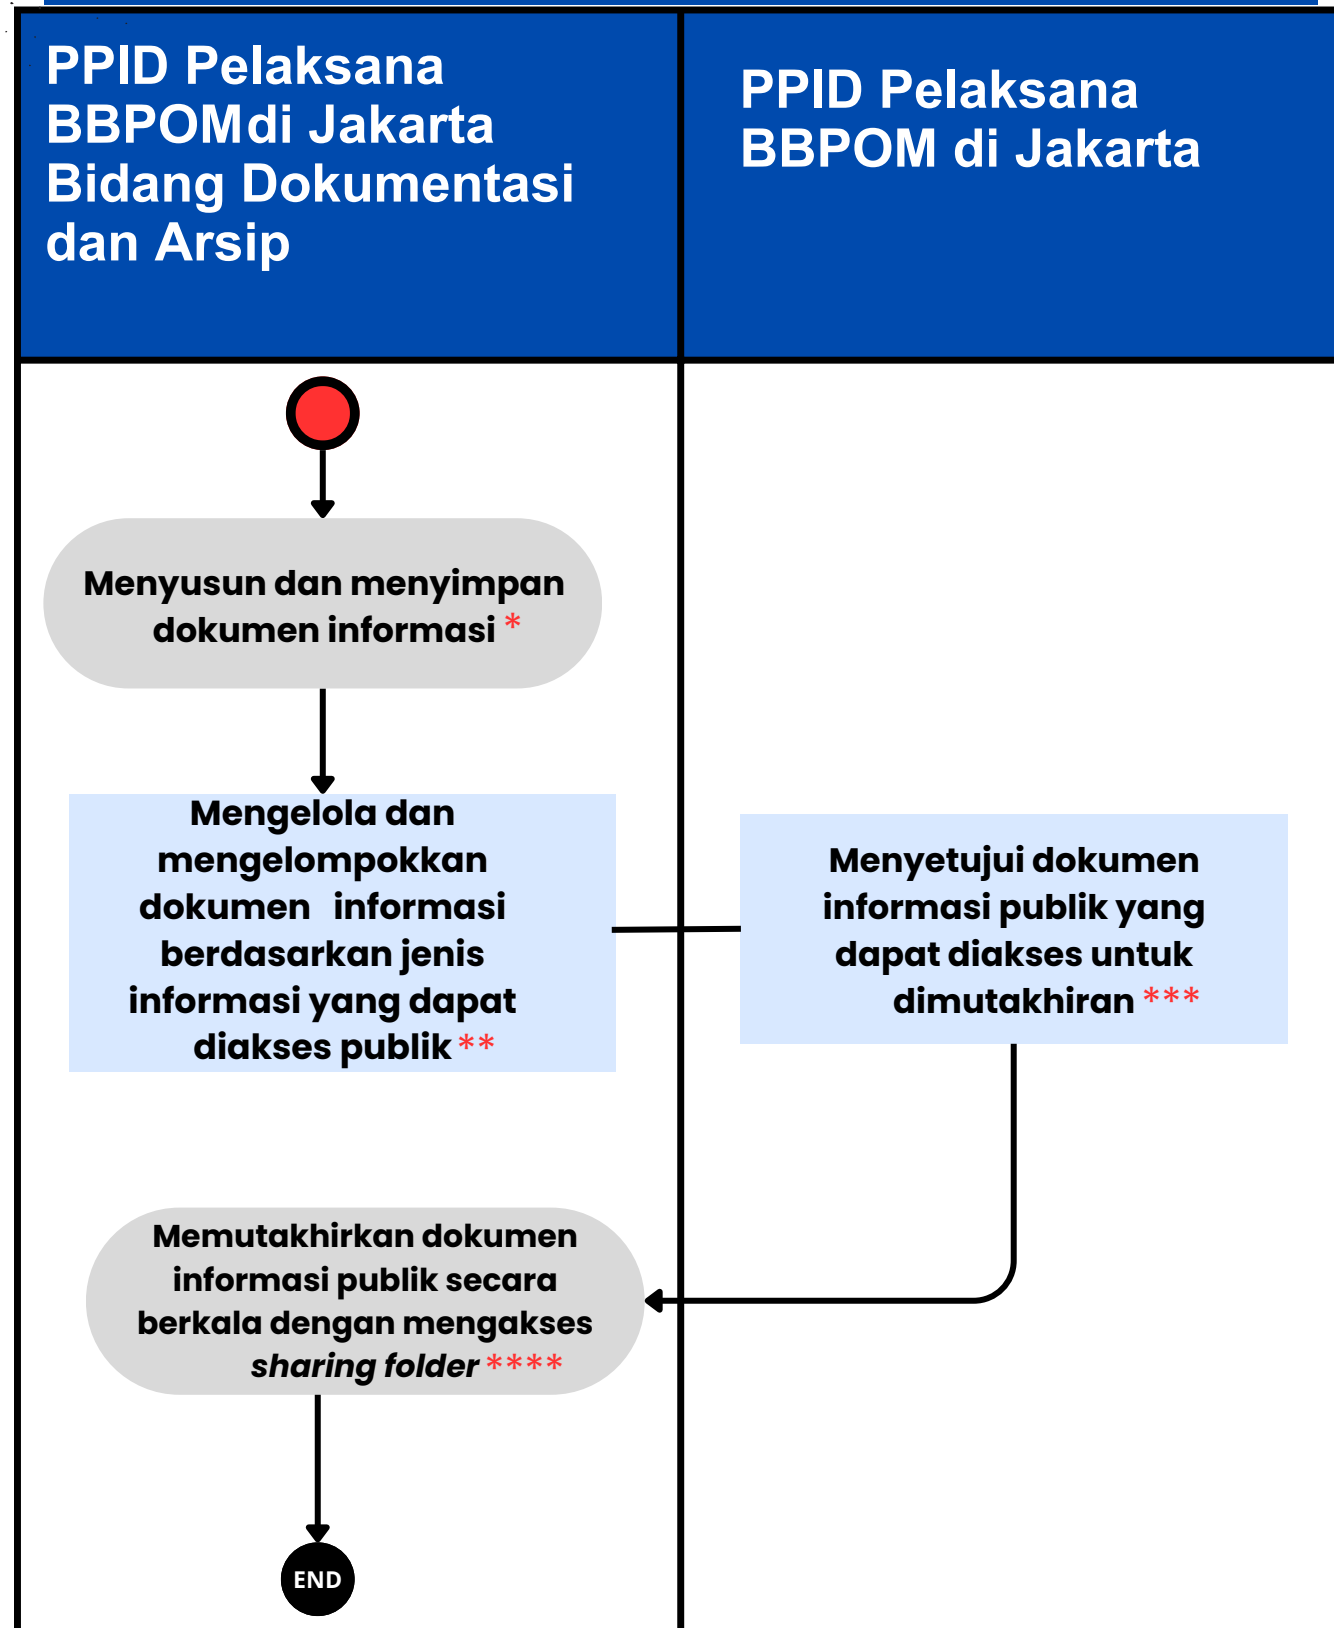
PPID Pelaksana BBPOMdi Jakarta Bidang Dokumentasi dan Arsip

PPID Pelaksana BBPOM di Jakarta

Menyusun dan menyimpan dokumen informasi *

Mengelola dan mengelompokkan dokumen informasi berdasarkan jenis informasi yang dapat diakses publik **

Menyetujui dokumen informasi publik yang dapat diakses untuk dimutakhiran ***

Memutakhirkan dokumen informasi publik secara berkala dengan mengakses *sharing folder* ****

END